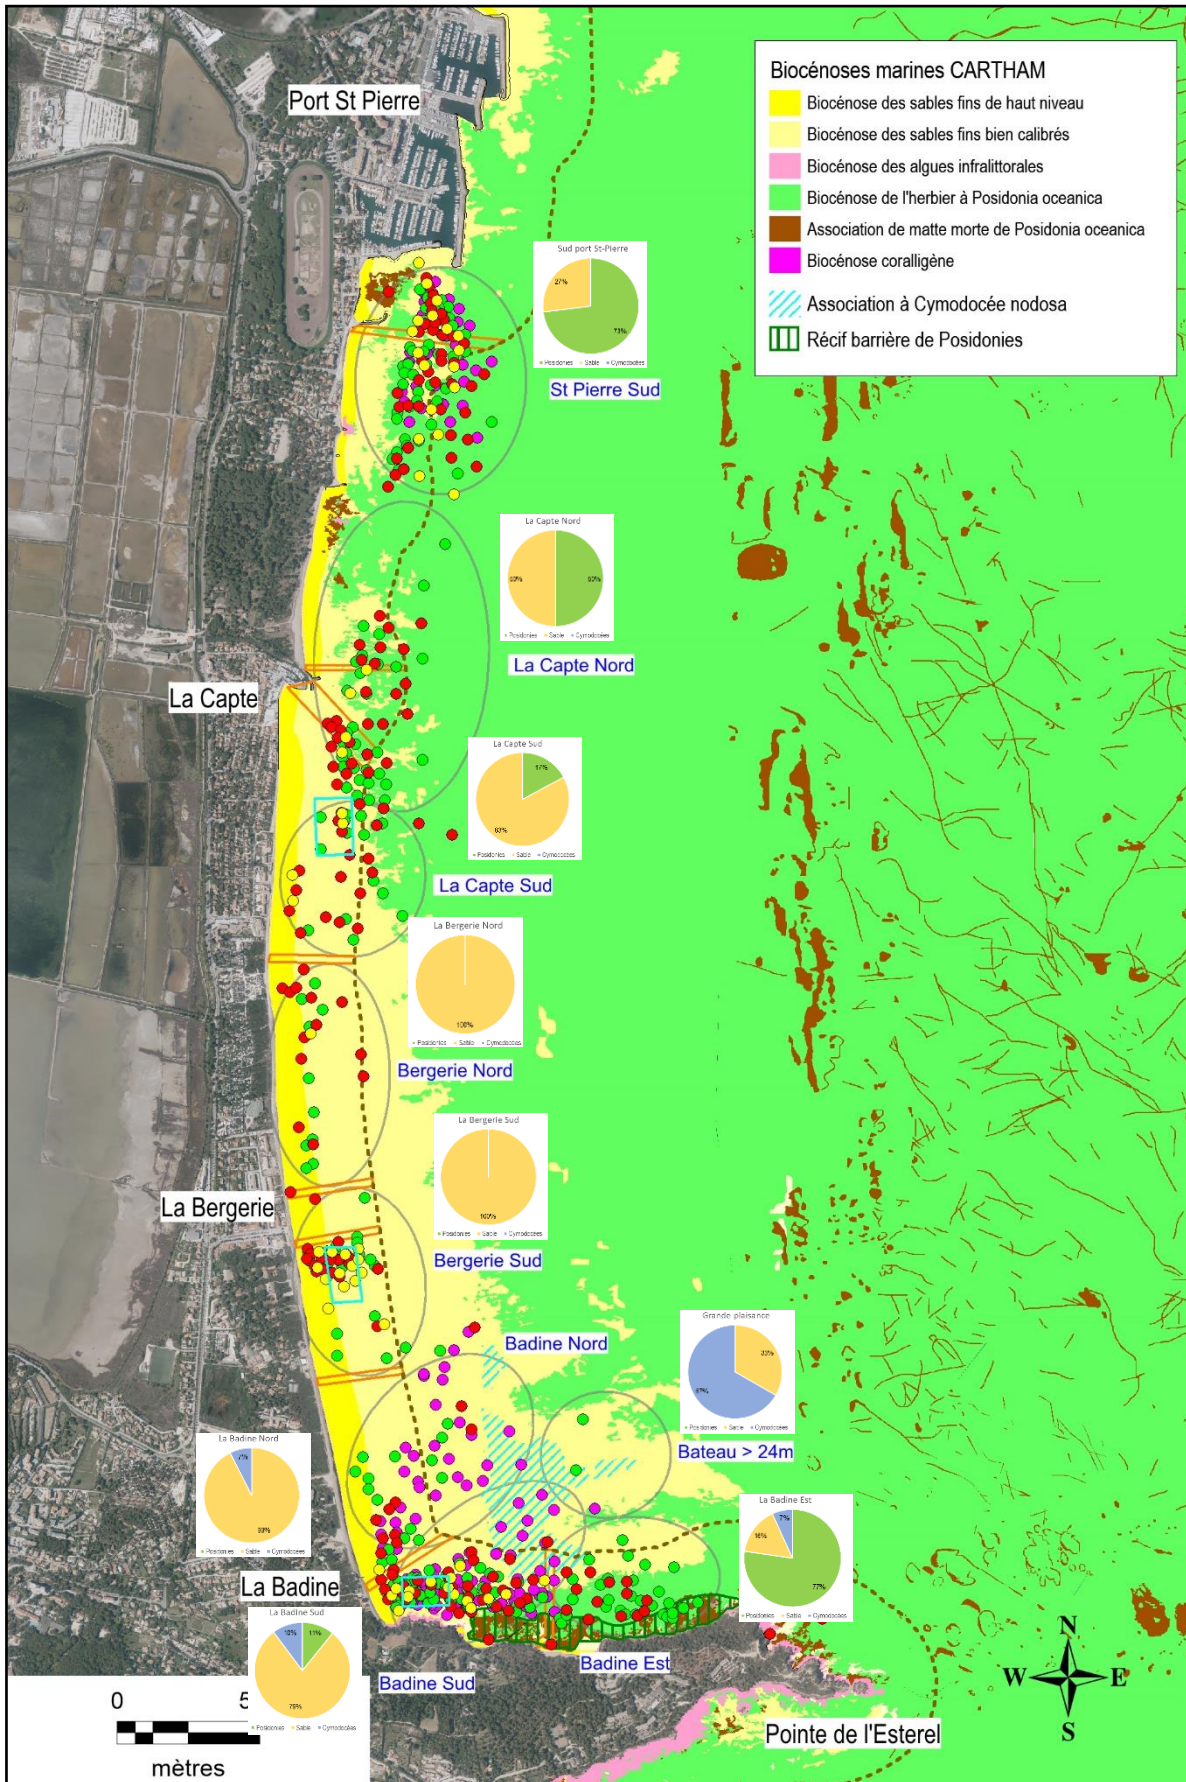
Port St Pierre

Biocénoses marines CARTHAM
Biocénose des sables fins de haut niveau
Biocénose des sables fins bien calibrés
Biocénose des algues infralittorales
Biocénose de l'herbier à Posidonia oceanica
Association de matte morte de Posidonia oceanica
Biocénose coralligène
Association à Cymodocée nodosa
Récif barrière de Posidonies

Sud port St-Pierre
27%
73%
Posidonies Sable Cymodocées
St Pierre Sud

La Capte Nord
50%
50%
Posidonies Sable Cymodocées
La Capte Nord

La Capte

La Capte Sud
17%
83%
Posidonies Sable Cymodocées
La Capte Sud

La Bergerie Nord
100%
Posidonies Sable Cymodocées
Bergerie Nord

La Bergerie Sud
100%
Posidonies Sable Cymodocées
Bergerie Sud

La Bergerie

Badine Nord

Grande plaisance
33%
67%
Posidonies Sable Cymodocées
Bateau > 24m

La Badine Nord
7%
93%
Posidonies Sable Cymodocées

La Badine Est
7%
16%
77%
Posidonies Sable Cymodocées

La Badine

La Badine Sud
12%
11%
78%
Posidonies Sable Cymodocées

Badine Sud
Badine Est

0
5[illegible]
mètres

N
W
E
S

Pointe de l'Esterel